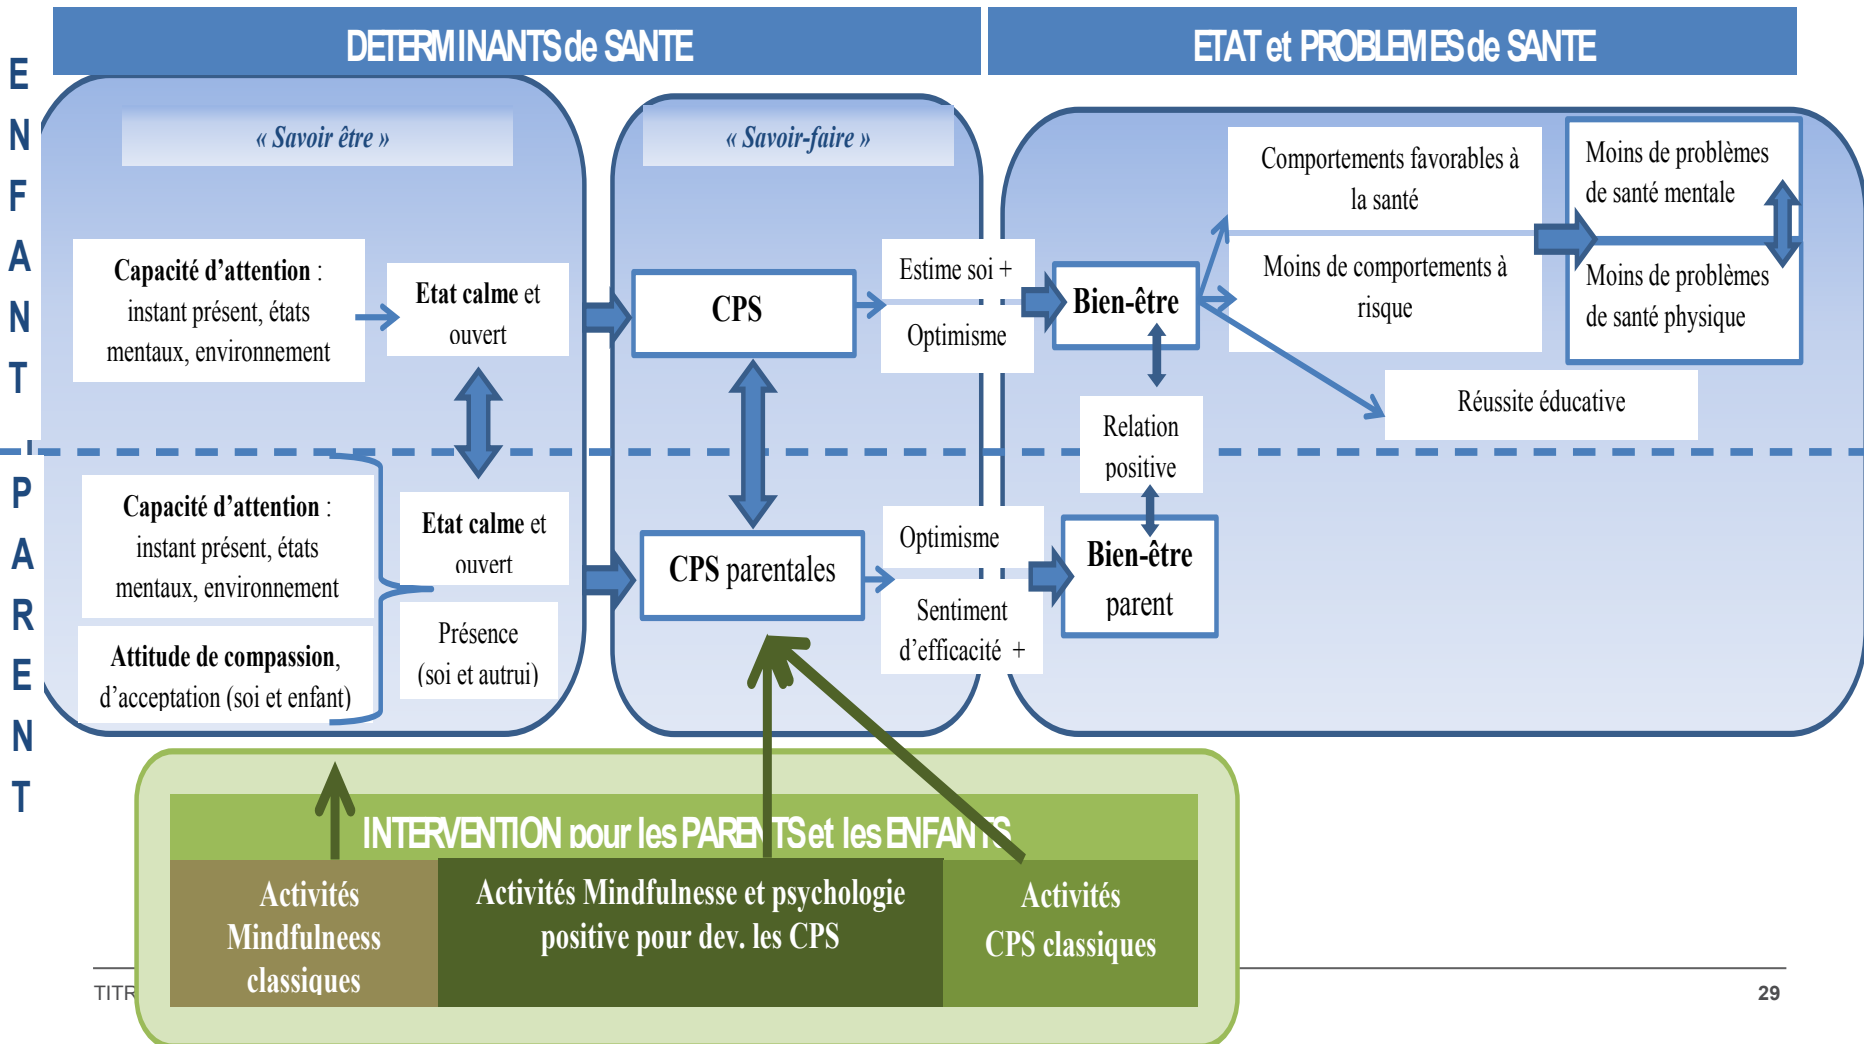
DETERMINANTS de SANTE

ETAT et PROBLEMES de SANTE

E N F A N T

« Savoir être »

« Savoir-faire »

Capacité d'attention : instant présent, états mentaux, environnement

Etat calme et ouvert

CPS

Estime soi +

Optimisme

Bien-être

Comportements favorables à la santé

Moins de comportements à risque

Moins de problèmes de santé mentale

Moins de problèmes de santé physique

Réussite éducative

Relation positive

P A R E N T

Capacité d'attention : instant présent, états mentaux, environnement

Etat calme et ouvert

Attitude de compassion, d'acceptation (soi et enfant)

Présence (soi et autrui)

CPS parentales

Optimisme

Sentiment d'efficacité +

Bien-être parent

INTERVENTION pour les PARENTS et les ENFANTS

Activités Mindfulneess classiques

Activités Mindfulnesse et psychologie positive pour dev. les CPS

Activités CPS classiques

TITR

29